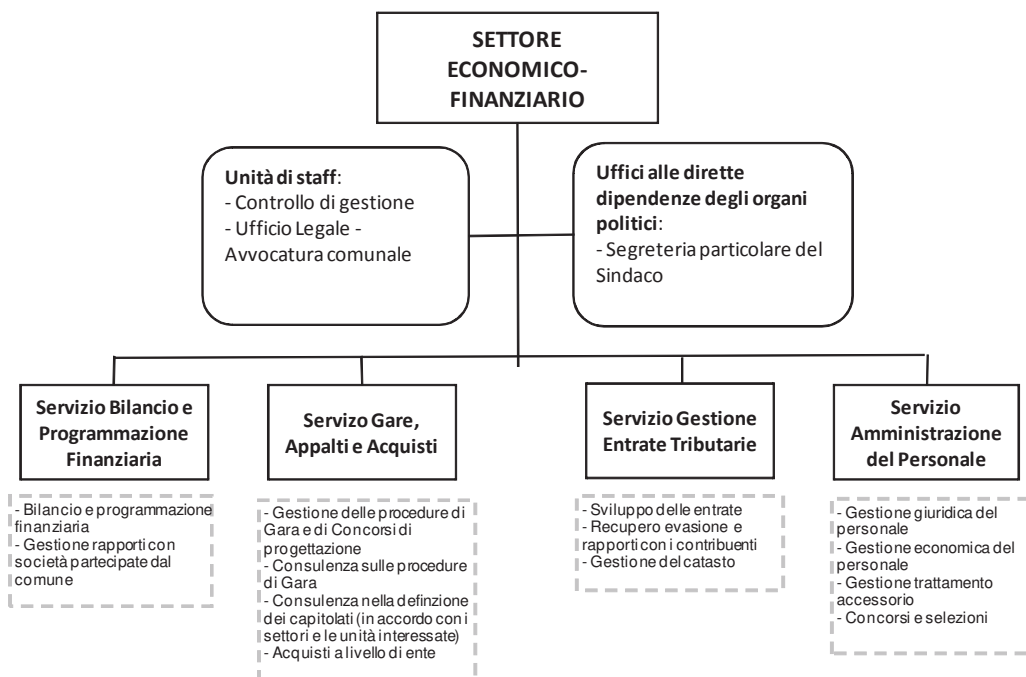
SETTORE ECONOMICO-FINANZIARIO

Unità di staff:
- Controllo di gestione
- Ufficio Legale - Avvocatura comunale

Uffici alle dirette dipendenze degli organi politici:
- Segreteria particolare del Sindaco

Servizio Bilancio e Programmazione Finanziaria

- Bilancio e programmazione finanziaria
- Gestione rapporti con società partecipate dal comune

Servizo Gare, Appalti e Acquisti

- Gestione delle procedure di Gara e di Concorsi di progettazione
- Consulenza sulle procedure di Gara
- Consulenza nella defінzione dei capitolati (in accordo con i settori e le unità interessate)
- Acquisti a livello di ente

Servizio Gestione Entrate Tributarie

- Sviluppo delle entrate
- Recupero evasione e rapporti con i contribuenti
- Gestione del catasto

Servizio Amministrazione del Personale

- Gestione giuridica del personale
- Gestione economica del personale
- Gestione trattamento accessorio
- Concorsi e selezioni